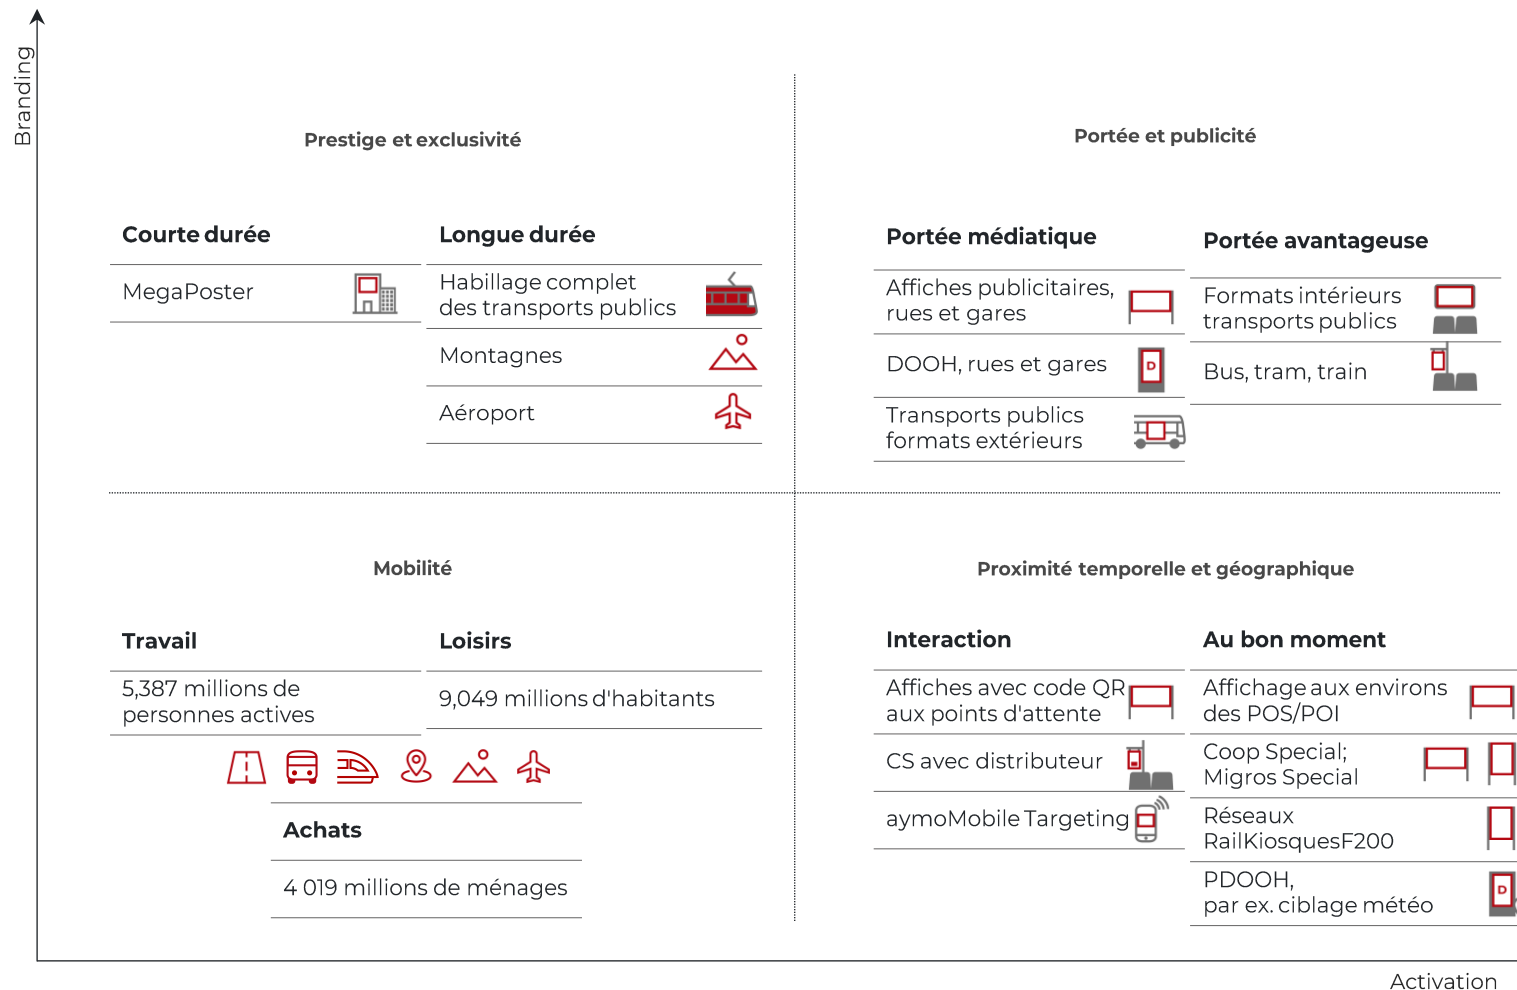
Branding

Prestige et exclusivité

| Courte durée | Longue durée |
|---|---|
| MegaPoster | Habillage complet des transports publics |
| | Montagnes |
| | Aéroport |

Portée et publicité

| Portée médiatique | Portée avantageuse |
|---|---|
| Affiches publicitaires, rues et gares | Formats intérieurs transports publics |
| DOOH, rues et gares | Bus, tram, train |
| Transports publics formats extérieurs | |

Mobilité

| Travail | Loisirs |
|---|---|
| 5,387 millions de personnes actives | 9,049 millions d'habitants |

Achats

4 019 millions de ménages

Proximité temporelle et géographique

| Interaction | Au bon moment |
|---|---|
| Affiches avec code QR aux points d'attente | Affichage aux environs des POS/POI |
| CS avec distributeur | Coop Special; Migros Special |
| aymoMobile Targeting | Réseaux RailKiosquesF200 |
| | PDOOH, par ex. ciblage météo |

Activation